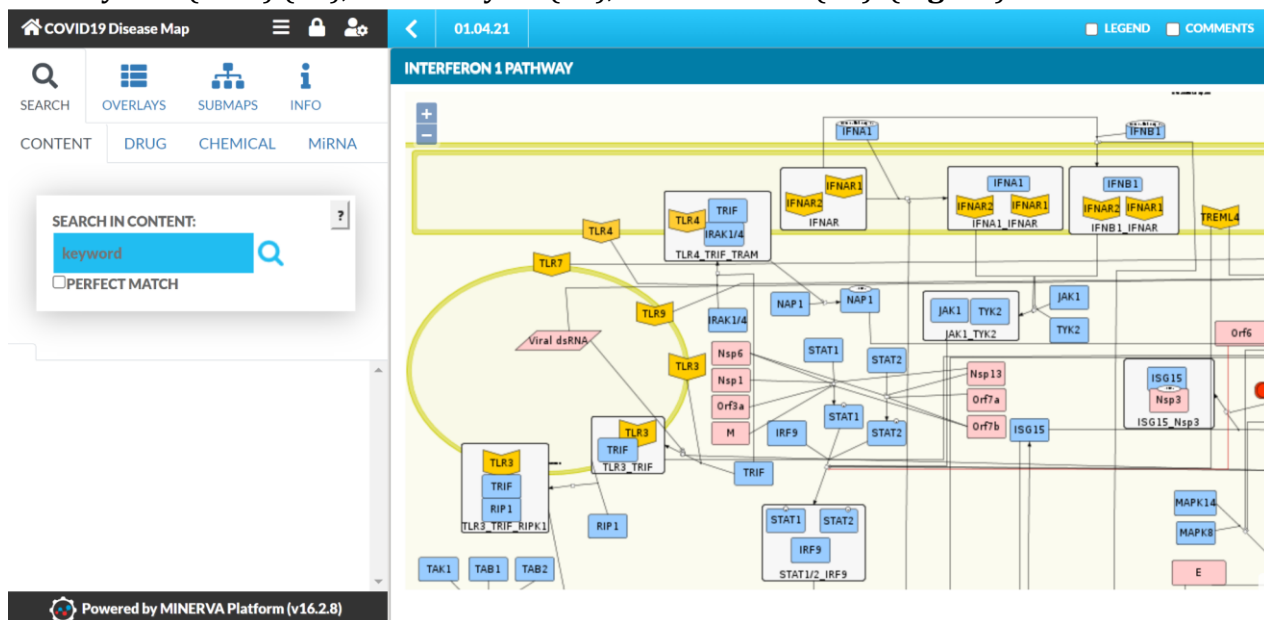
COVID19 Disease Map

SEARCH OVERLAYS SUBMAPS INFO

CONTENT DRUG CHEMICAL MiRNA

SEARCH IN CONTENT:

?

keyword

PERFECT MATCH

Powered by MINERVA Platform (v16.2.8)

01.04.21

LEGEND COMMENTS

INTERFERON 1 PATHWAY

+
−

IFNA1
IFNB1
IFNAR1
IFNAR2
IFNAR
IFNA1
IFNAR2 IFNAR1
IFNA1_IFNAR
IFNB1
IFNAR2 IFNAR1
IFNB1_IFNAR
TREML4
TLR4
TRIF
TLR4
IRAK1/4
TLR4_TRIF_TRAM
TLR7
TLR9
NAP1
NAP1
JAK1 TYK2
JAK1_TYK2
JAK1
TYK2
Orf6
IRAK1/4
Viral dsRNA
Nsp6
STAT1
STAT2
TLR3
Nsp1
Nsp13
ISG15
Nsp3
ISG15_Nsp3
Orf3a
STAT1
Orf7a
M
IRF9
STAT2
Orf7b
ISG15
TLR3
TRIF
TLR3_TRIF
TLR3
TRIF
TRIF
RIP1
TLR3_TRIF_RIPK1
RIP1
STAT1 STAT2
IRF9
STAT1/2_IRF9
MAPK14
MAPK8
TAK1 TAB1 TAB2
E